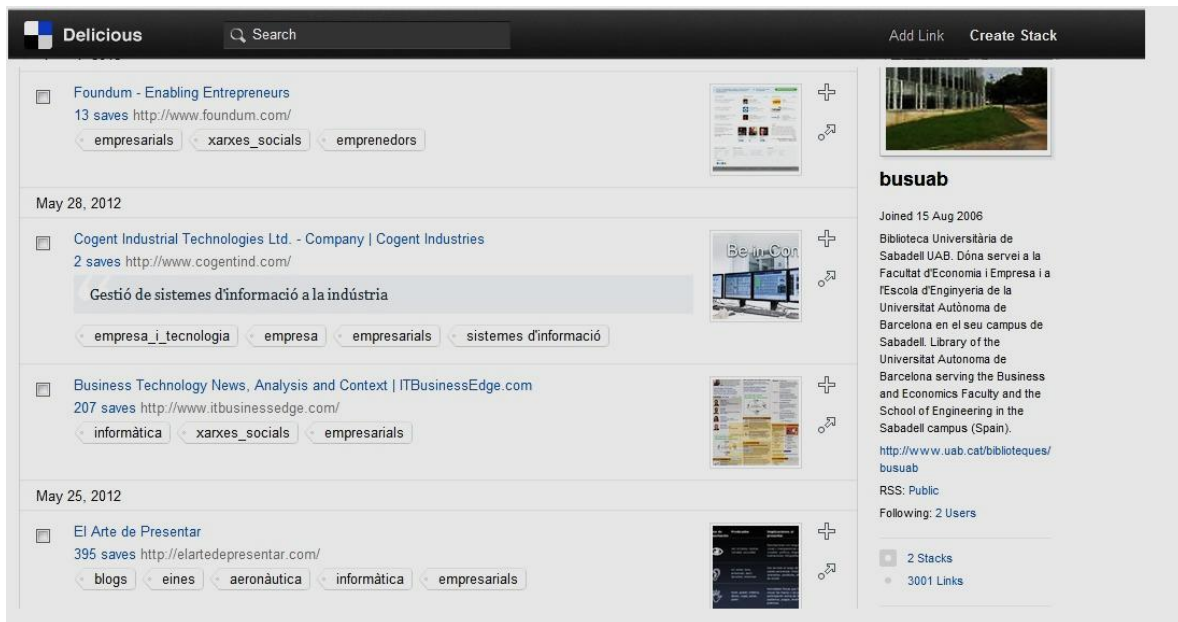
Delicious
Search
Add Link
Create Stack

Foundum - Enabling Entrepreneurs
13 saves http://www.foundum.com/
empresarials
xarxes_socials
emprenedors

May 28, 2012

Cogent Industrial Technologies Ltd. - Company | Cogent Industries
2 saves http://www.cogentind.com/
Gestió de sistemes d'informació a la indústria
empresa_i_tecnologia
empresa
empresarials
sistemes d'informació

Business Technology News, Analysis and Context | ITBusinessEdge.com
207 saves http://www.itbusinessedge.com/
informàtica
xarxes_socials
empresarials

May 25, 2012

El Arte de Presentar
395 saves http://elartedepresentar.com/
blogs
eines
aeronàutica
informàtica
empresarials

busuab

Joined 15 Aug 2006

Biblioteca Universitària de Sabadell UAB. Dóna servei a la Facultat d'Economia i Empresa i a l'Escola d'Enginyeria de la Universitat Autònoma de Barcelona en el seu campus de Sabadell. Library of the Universitat Autonoma de Barcelona serving the Business and Economics Faculty and the School of Engineering in the Sabadell campus (Spain).

http://www.uab.cat/biblioteques/busuab

RSS: Public

Following: 2 Users

2 Stacks
3001 Links